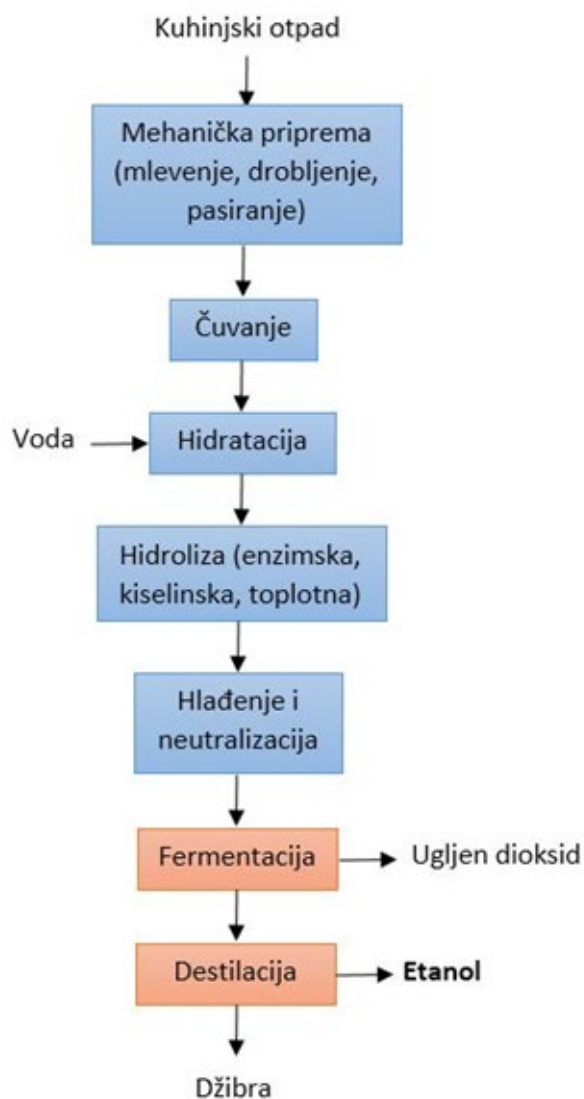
Kuhinjski otpad

Mehanička priprema (mlevenje, drobljenje, pasiranje)

Čuvanje

Voda

Hidratacija

Hidroliza (enzimska, kiselinska, toplotna)

Hlađenje i neutralizacija

Fermentacija

Ugljen dioksid

Destilacija

**Etanol**

Džibra